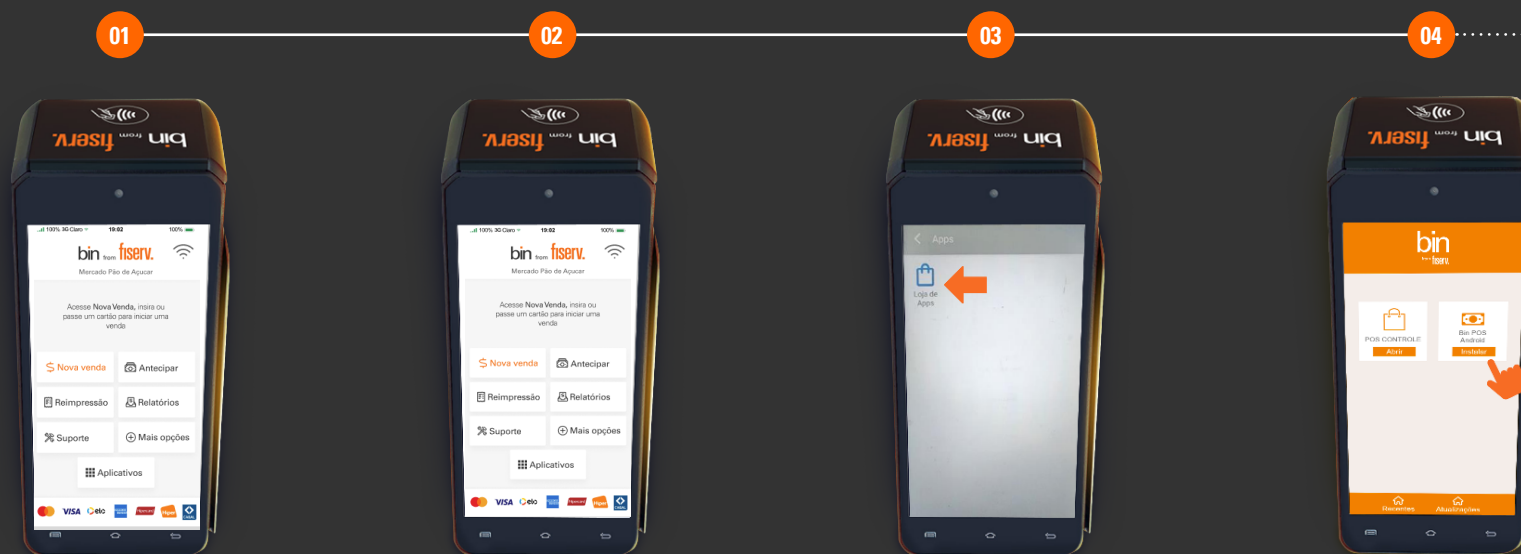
01

02

03

04

bin from fiserv.

100% 3G Claro 19:02 100%

bin from fiserv.

Mercado Pão de Açucar

Acesse **Nova Venda**, insira ou passe um cartão para iniciar uma venda

Nova venda

Antecipar

Reimpressão

Relatórios

Suporte

Mais opções

Aplicativos

VISA elo

bin from fiserv.

100% 3G Claro 19:02 100%

bin from fiserv.

Mercado Pão de Açucar

Acesse **Nova Venda**, insira ou passe um cartão para iniciar uma venda

Nova venda

Antecipar

Reimpressão

Relatórios

Suporte

Mais opções

Aplicativos

VISA elo

bin from fiserv.

Apps

Loja de Apps

bin from fiserv.

bin from fiserv.

POS CONTROLE

Abrir

Bin POS Android

Instalar

Recentes

Abastrações